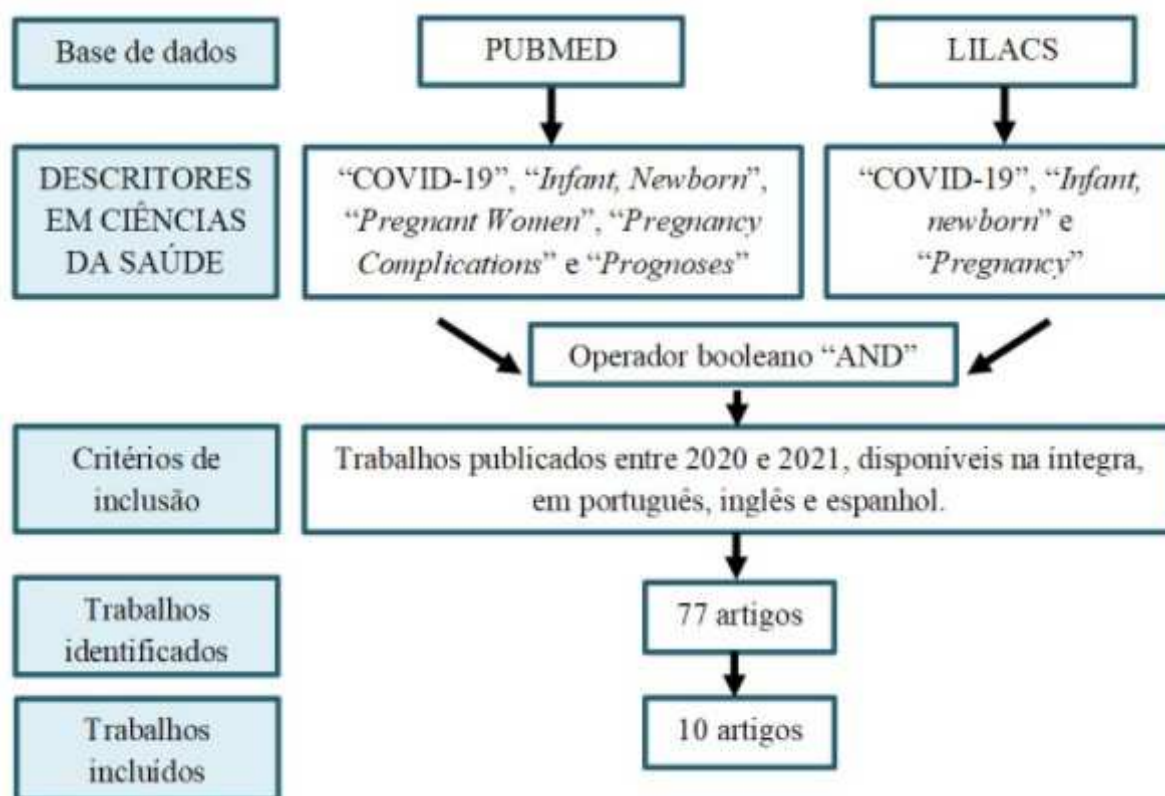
Base de dados

PUBMED

LILACS

DESCRITORES EM CIÊNCIAS DA SAÚDE

"COVID-19", "Infant, Newborn", "Pregnant Women", "Pregnancy Complications" e "Prognoses"

"COVID-19", "Infant, newborn" e "Pregnancy"

Operador booleano "AND"

Critérios de inclusão

Trabalhos publicados entre 2020 e 2021, disponíveis na íntegra, em português, inglês e espanhol.

Trabalhos identificados

77 artigos

Trabalhos incluídos

10 artigos